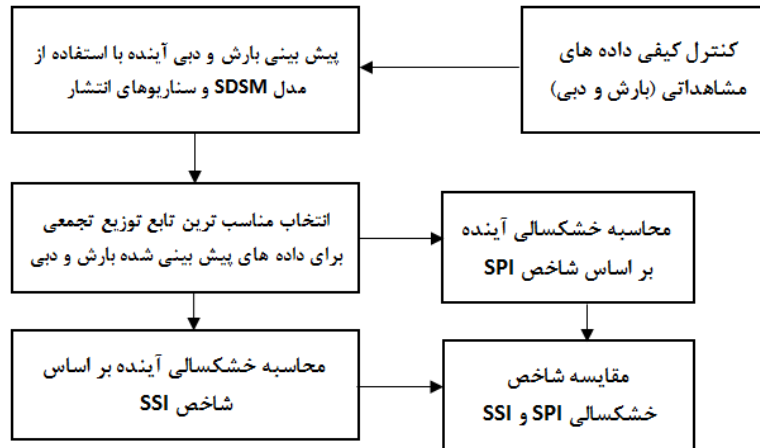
کنترل کیفی داده های مشاهداتی (بارش و دبی)

پیش بینی بارش و دبی آینده با استفاده از مدل SDSM و سناریوهای انتشار

انتخاب مناسب ترین تابع توزیع تجمعی برای داده های پیش بینی شده بارش و دبی

محاسبه خشکسالی آینده بر اساس شاخص SPI

محاسبه خشکسالی آینده بر اساس شاخص SSI

مقایسه شاخص خشکسالی SPI و SSI